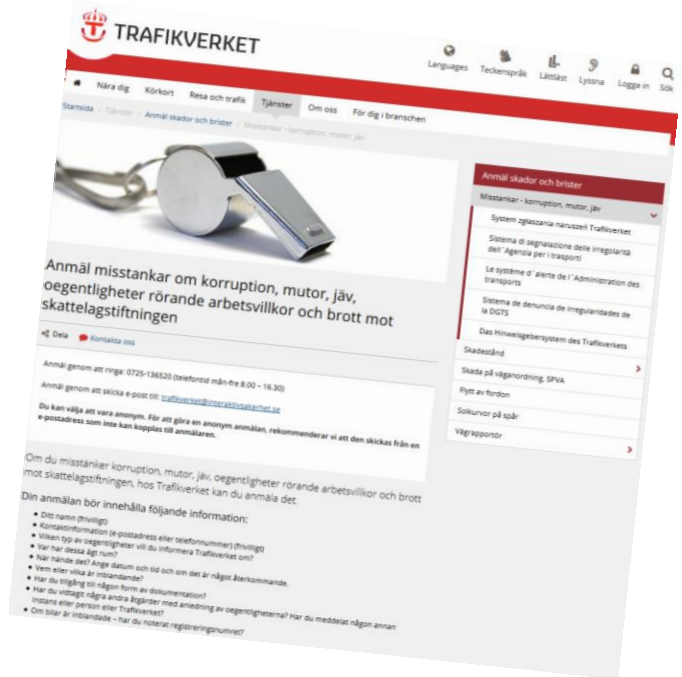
TRAFIKVERKET

Languages Teckenspråk Lättläst Lyssna Logga in Sök

Nära dig Körkort Resa och trafik Tjänster Om oss För dig i branschen

Startsida / Tjänster / Anmäl skador och brister / Misstankar - korruption, mutor, jäv

Anmäl misstankar om korruption, mutor, jäv, oegentligheter rörande arbetsvillkor och brott mot skattelagstiftningen

Dela Kontakta oss

Anmäl genom att ringa: 0725-136520 (telefontid mån-fre 8.00 – 16.30)

Anmäl genom att skicka e-post till: trafikverket@interaktivsakerhet.se

Du kan välja att vara anonym. För att göra en anonym anmälan, rekommenderar vi att den skickas från en e-postadress som inte kan kopplas till anmälaren.

Om du misstänker korruption, mutor, jäv, oegentligheter rörande arbetsvillkor och brott mot skattelagstiftningen, hos Trafikverket kan du anmäla det.

Din anmälan bör innehålla följande information:

• Ditt namn (frivilligt)
• Kontaktinformation (e-postadress eller telefonnummer) (frivilligt)
• Vilken typ av oegentligheter vill du informera Trafikverket om?
• Var har dessa ägt rum?
• När hände det? Ange datum och tid och om det är något återkommande.
• Vem eller vilka är inblandade?
• Har du tillgång till någon form av dokumentation?
• Har du vidtagit några andra åtgärder med anledning av oegentligheterna? Har du meddelat någon annan instans eller person eller Trafikverket?
• Om bilar är inblandade – har du noterat registreringsnumret?

Anmäl skador och brister
Misstankar – korruption, mutor, jäv
System zgłaszania naruszeń Trafikverket
Sistema di segnalazione delle irregolarità dell' Agenzia per i trasporti
Le système d' alerte de l' Administration des transports
Sistema de denuncia de irregularidades de la DGTS
Das Hinweisgebersystem des Trafikverkets
Skadestånd
Skada på väganordning, SPVA
Flytt av fordon
Solkurvor på spår
Vägrapportör